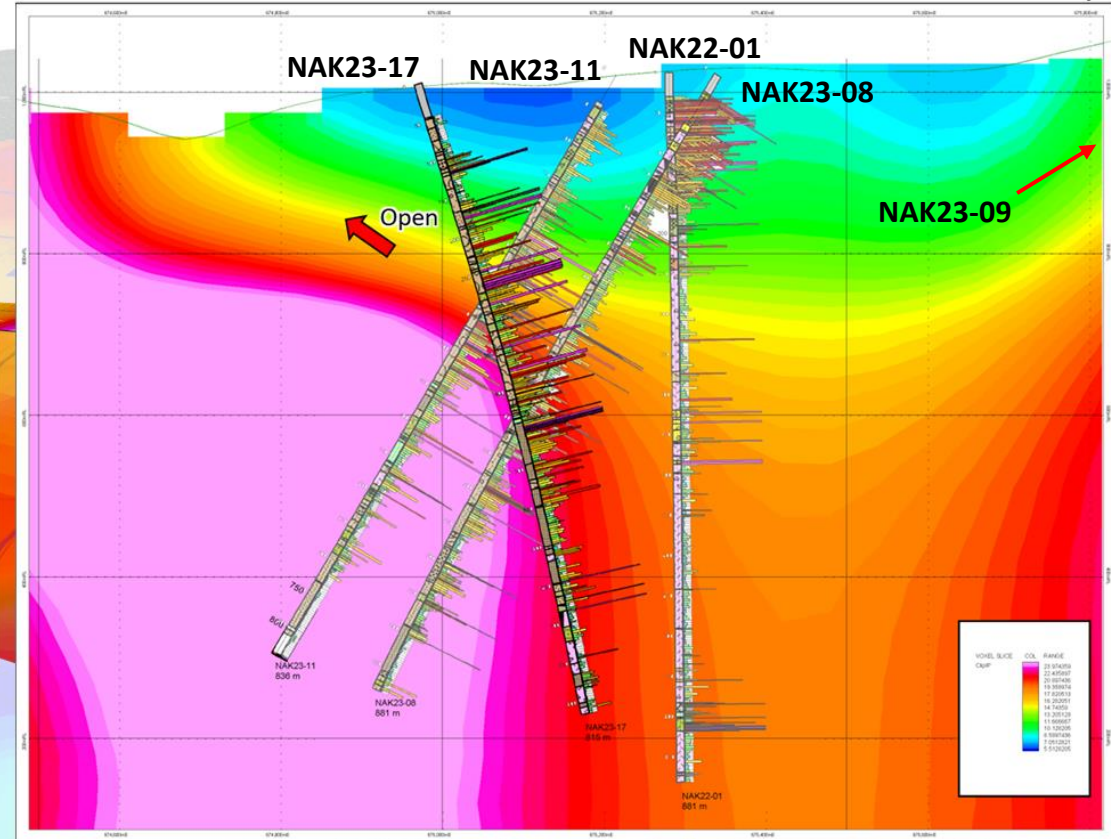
NAK23-17
NAK23-11
NAK22-01
NAK23-08
NAK23-09
Open

750
800

NAK23-11
836 m

NAK23-08
881 m

NAK23-17
816 m

NAK22-01
881 m

VOXEL SLICE
ChgIP
COL
RANGE
23.974359
22.435897
20.897436
19.358974
17.820513
16.282051
14.74359
13.205128
11.666667
10.128205
8.5897436
7.0512821
5.5128205